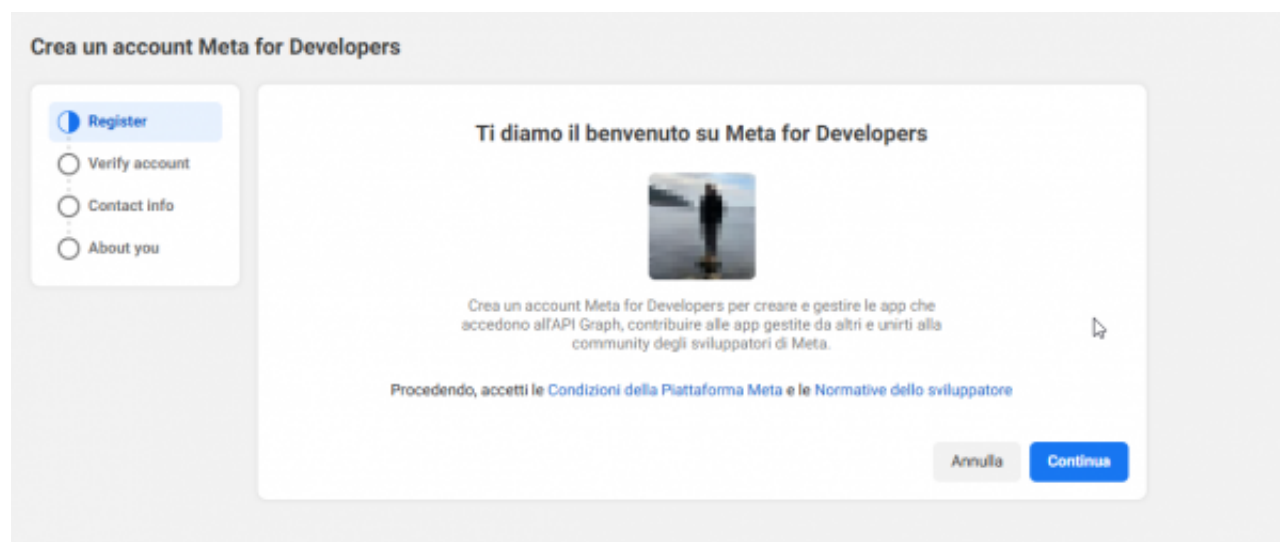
Crea un account Meta for Developers

Register
Verify account
Contact info
About you

Ti diamo il benvenuto su Meta for Developers

Crea un account Meta for Developers per creare e gestire le app che accedono all'API Graph, contribuire alle app gestite da altri e unirti alla community degli sviluppatori di Meta.

Procedendo, accetti le Condizioni della Piattaforma Meta e le Normative dello sviluppatore

Annulla
Continua